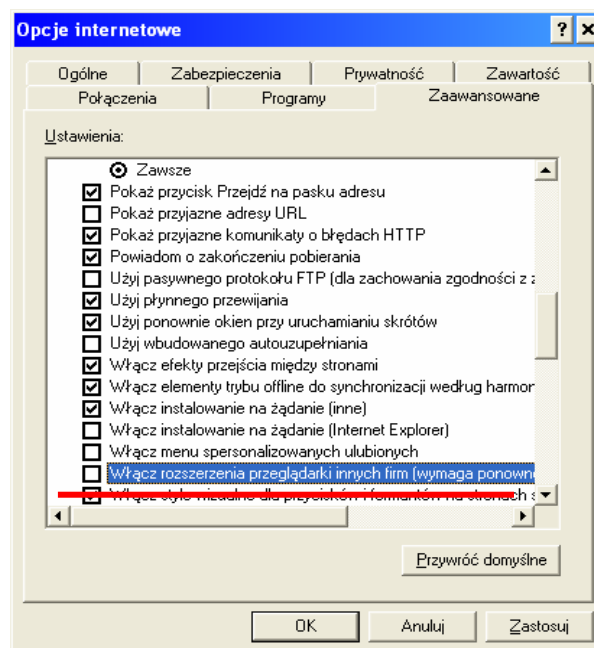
Opcje internetowe

? X

Ogólne | Zabezpieczenia | Prywatność | Zawartość
Połączenia | Programy | Zaawansowane

Ustawienia:

Zawsze
Pokaż przycisk Przejdź na pasku adresu
Pokaż przyjazne adresy URL
Pokaż przyjazne komunikaty o błędach HTTP
Powiadom o zakończeniu pobierania
Użyj pasywnego protokołu FTP (dla zachowania zgodności z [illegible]
Użyj płynnego przewijania
Użyj ponownie okien przy uruchamianiu skrótów
Użyj wbudowanego autouzupełniania
Włącz efekty przejścia między stronami
Włącz elementy trybu offline do synchronizacji według harmon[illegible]
Włącz instalowanie na żądanie (inne)
Włącz instalowanie na żądanie (Internet Explorer)
Włącz menu spersonalizowanych ulubionych
Włącz rozszerzenia przeglądarki innych firm (wymaga ponown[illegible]
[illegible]

Przywróć domyślne

OK | Anuluj | Zastosuj